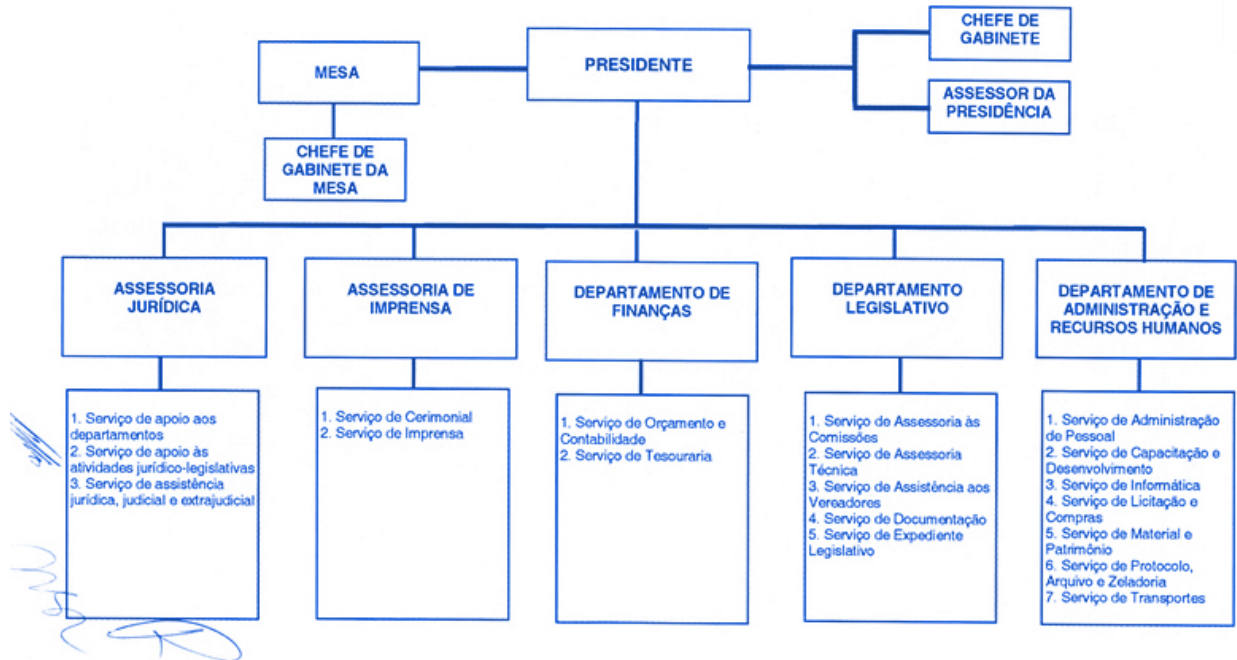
MESA

PRESIDENTE

CHEFE DE GABINETE

ASSESSOR DA PRESIDÊNCIA

CHEFE DE GABINETE DA MESA

ASSESSORIA JURÍDICA

1. Serviço de apoio aos departamentos
2. Serviço de apoio às atividades jurídico-legislativas
3. Serviço de assistência jurídica, judicial e extrajudicial

ASSESSORIA DE IMPRENSA

1. Serviço de Cerimonial
2. Serviço de Imprensa

DEPARTAMENTO DE FINANÇAS

1. Serviço de Orçamento e Contabilidade
2. Serviço de Tesouraria

DEPARTAMENTO LEGISLATIVO

1. Serviço de Assessoria às Comissões
2. Serviço de Assessoria Técnica
3. Serviço de Assistência aos Vereadores
4. Serviço de Documentação
5. Serviço de Expediente Legislativo

DEPARTAMENTO DE ADMINISTRAÇÃO E RECURSOS HUMANOS

1. Serviço de Administração de Pessoal
2. Serviço de Capacitação e Desenvolvimento
3. Serviço de Informática
4. Serviço de Licitação e Compras
5. Serviço de Material e Patrimônio
6. Serviço de Protocolo, Arquivo e Zeladoria
7. Serviço de Transportes